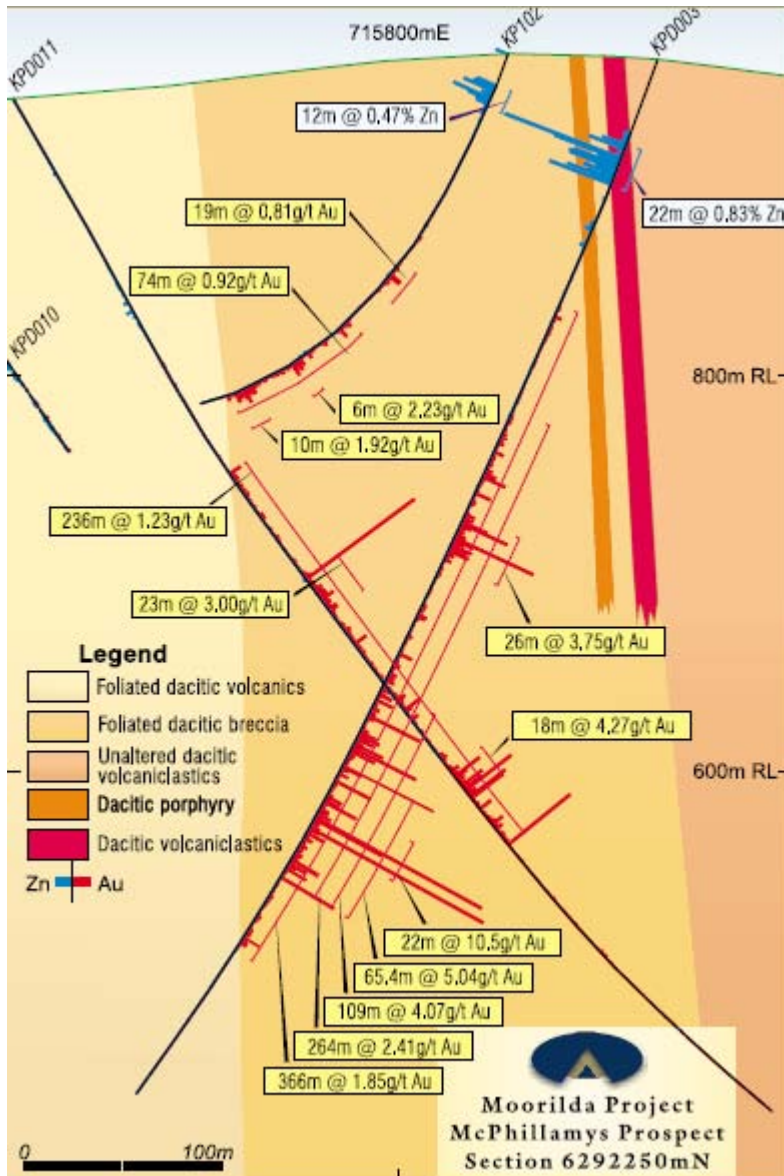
715800mE

KPD011

KP102

KPD003

12m @ 0.47% Zn

22m @ 0.83% Zn

19m @ 0.81g/t Au

74m @ 0.92g/t Au

KPD010

800m RL

6m @ 2.23g/t Au

10m @ 1.92g/t Au

236m @ 1.23g/t Au

23m @ 3.00g/t Au

26m @ 3.75g/t Au

Legend

Foliated dacitic volcanics

Foliated dacitic breccia

Unaltered dacitic volcaniclastics

Dacitic porphyry

Dacitic volcaniclastics

Zn Au

18m @ 4.27g/t Au

600m RL

22m @ 10.5g/t Au

65.4m @ 5.04g/t Au

109m @ 4.07g/t Au

264m @ 2.41g/t Au

366m @ 1.85g/t Au

0

100m

Moorilda Project
McPhillamys Prospect
Section 6292250mN